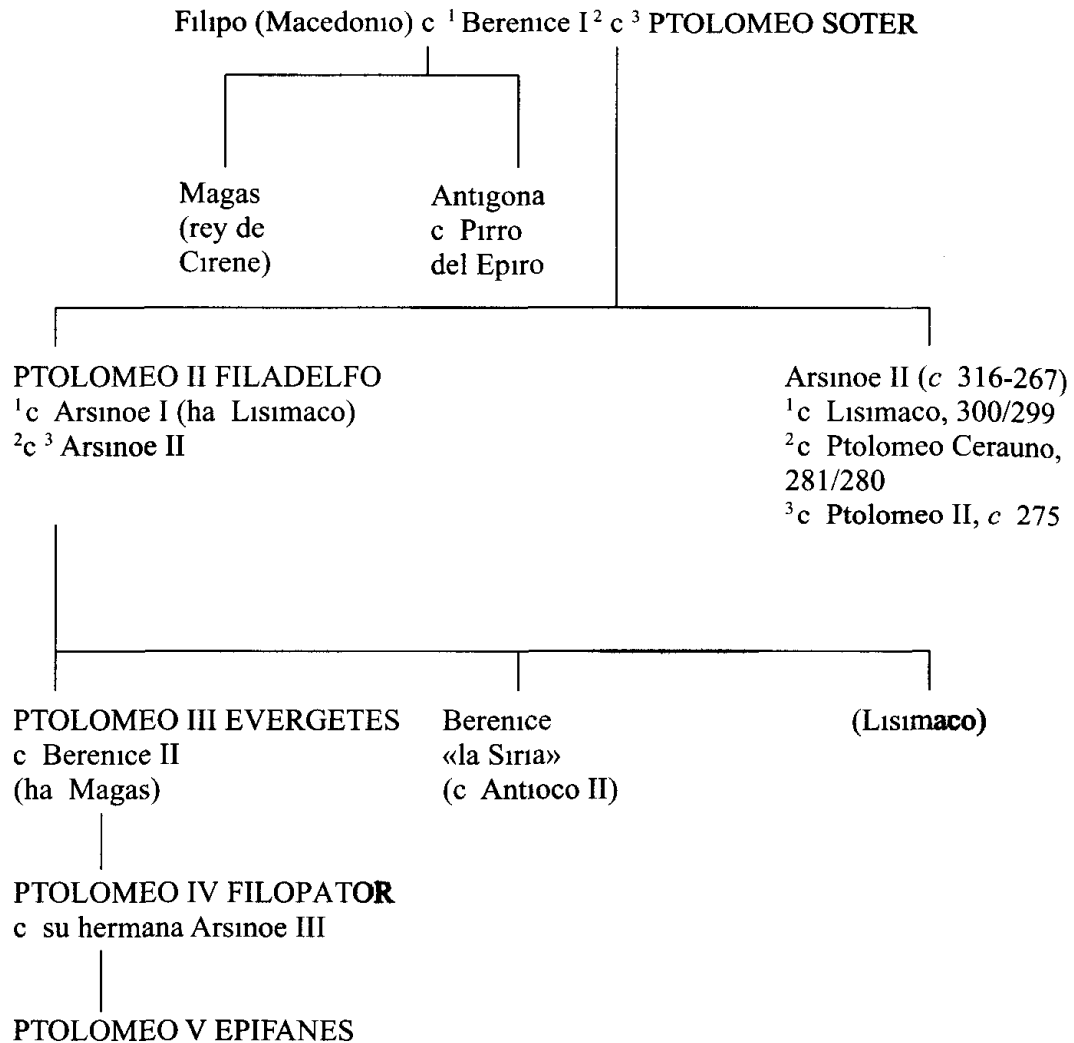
Filipo (Macedonio) c $^1$ Berenice I $^2$ c $^3$ PTOLOMEO SOTER

Magas (rey de Cirene)

Antigona c Pirro del Epiro

PTOLOMEO II FILADELFO
$^1$c Arsinoe I (ha Lisimaco)
$^2$c $^3$ Arsinoe II

Arsinoe II (*c* 316-267)
$^1$c Lisimaco, 300/299
$^2$c Ptolomeo Cerauno, 281/280
$^3$c Ptolomeo II, *c* 275

PTOLOMEO III EVERGETES
c Berenice II
(ha Magas)

Berenice «la Siria» (c Antioco II)

(Lisimaco)

PTOLOMEO IV FILOPATOR
c su hermana Arsinoe III

PTOLOMEO V EPIFANES